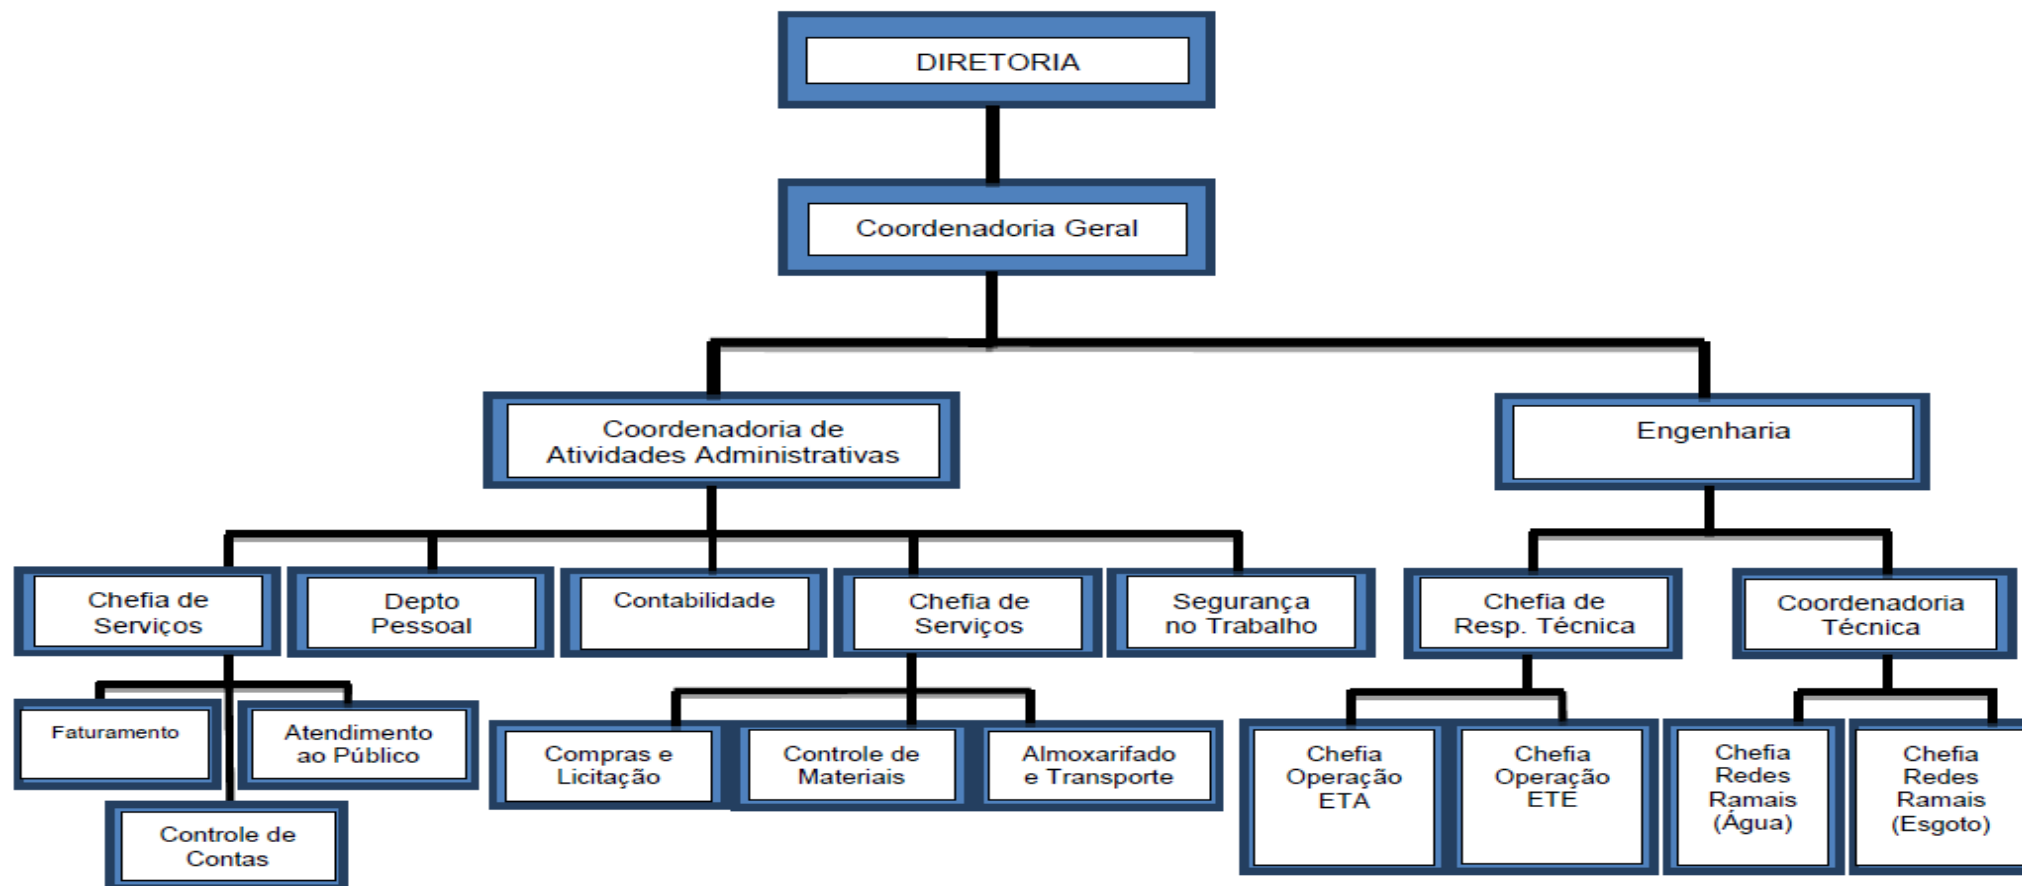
DIRETORIA

Coordenadoria Geral

Coordenadoria de Atividades Administrativas

Engenharia

Chefia de Serviços

Depto Pessoal

Contabilidade

Chefia de Serviços

Segurança no Trabalho

Chefia de Resp. Técnica

Coordenadoria Técnica

Faturamento

Atendimento ao Público

Controle de Contas

Compras e Licitação

Controle de Materiais

Almoxarifado e Transporte

Chefia Operação ETA

Chefia Operação ETE

Chefia Redes Ramais (Água)

Chefia Redes Ramais (Esgoto)